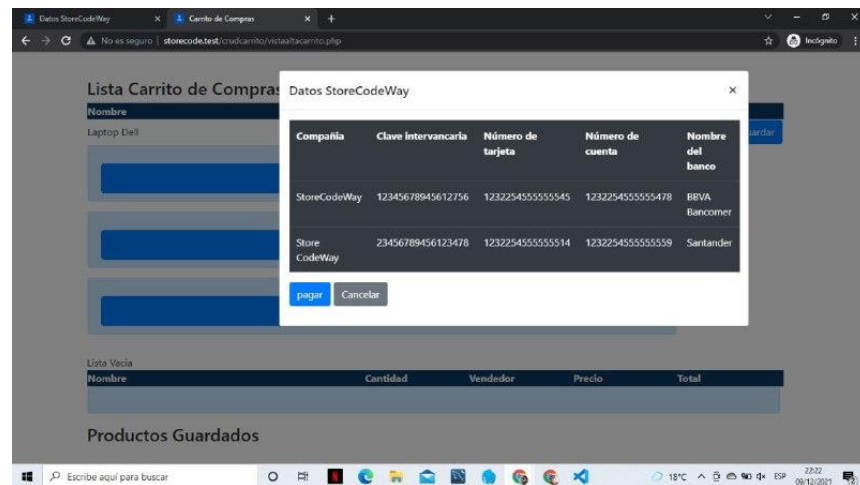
Datos StoreCodeWay × Carrito de Compras × +

No es seguro | storecode.test/crudcarrito/vistaaltacarrito.php

Incógnito

Lista Carrito de Compras

Nombre

Laptop Dell

uardar

Datos StoreCodeWay ×

| Compañia | Clave intervancaria | Número de tarjeta | Número de cuenta | Nombre del banco |
|---|---|---|---|---|
| StoreCodeWay | 12345678945612756 | 1232254555555545 | 1232254555555478 | BBVA Bancomer |
| Store CodeWay | 23456789456123478 | 1232254555555514 | 1232254555555559 | Santander |

pagar Cancelar

Lista Vacia

| Nombre | Cantidad | Vendedor | Precio | Total |
|---|---|---|---|---|

Productos Guardados

Escribe aquí para buscar

18°C ESP 22:22 09/12/2021